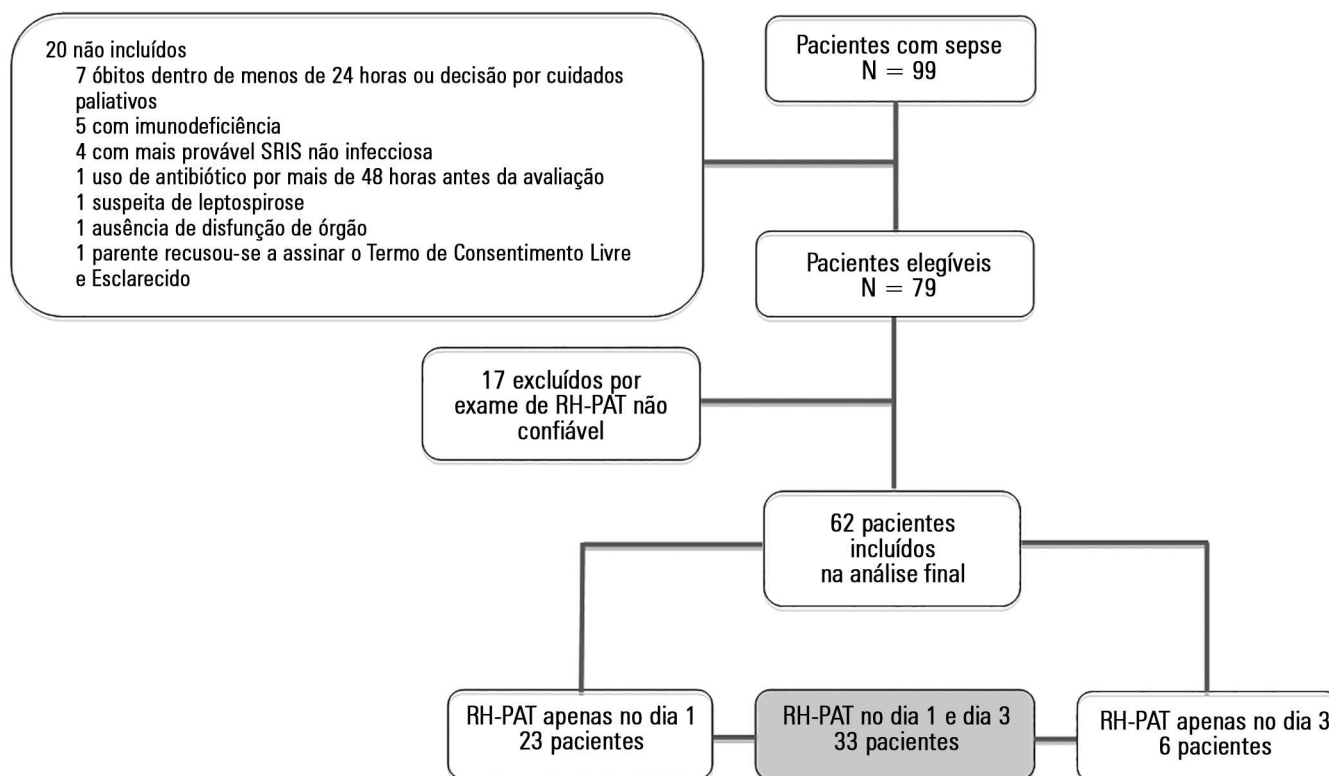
20 não incluídos
7 óbitos dentro de menos de 24 horas ou decisão por cuidados paliativos
5 com imunodeficiência
4 com mais provável SRIS não infecciosa
1 uso de antibiótico por mais de 48 horas antes da avaliação
1 suspeita de leptospirose
1 ausência de disfunção de órgão
1 parente recusou-se a assinar o Termo de Consentimento Livre e Esclarecido

Pacientes com sepse
N = 99

Pacientes elegíveis
N = 79

17 excluídos por exame de RH-PAT não confiável

62 pacientes incluídos na análise final

RH-PAT apenas no dia 1
23 pacientes

RH-PAT no dia 1 e dia 3
33 pacientes

RH-PAT apenas no dia 3
6 pacientes